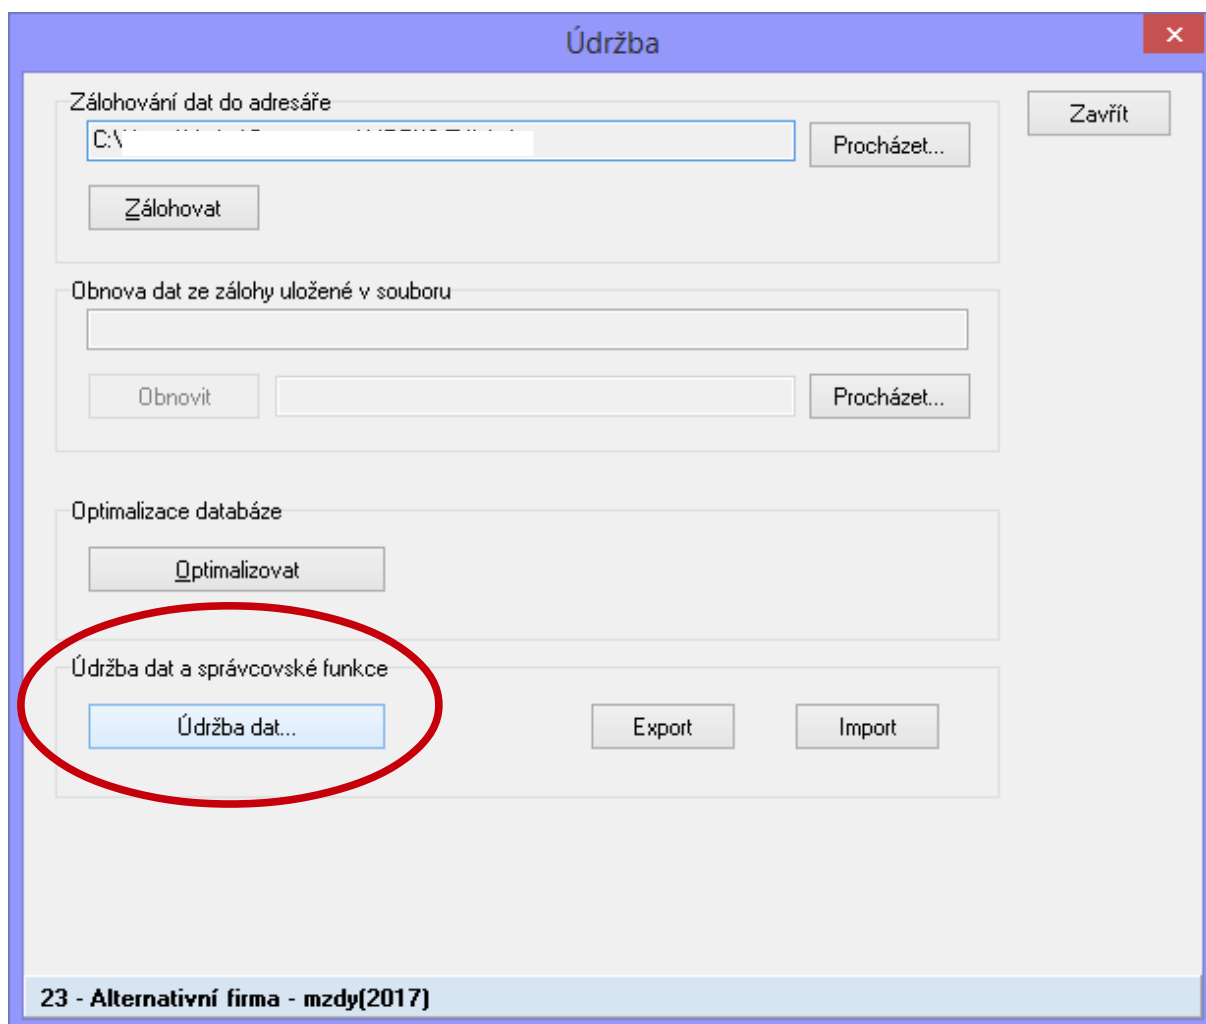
Údržba

Zálohování dat do adresáře

C:\ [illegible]

Procházet...

Zálohovat

Zavřít

Obnova dat ze zálohy uložené v souboru

Obnovit

Procházet...

Optimalizace databáze

Optimalizovat

Údržba dat a správcovské funkce

Údržba dat...

Export

Import

23 - Alternativní firma - mzdy(2017)